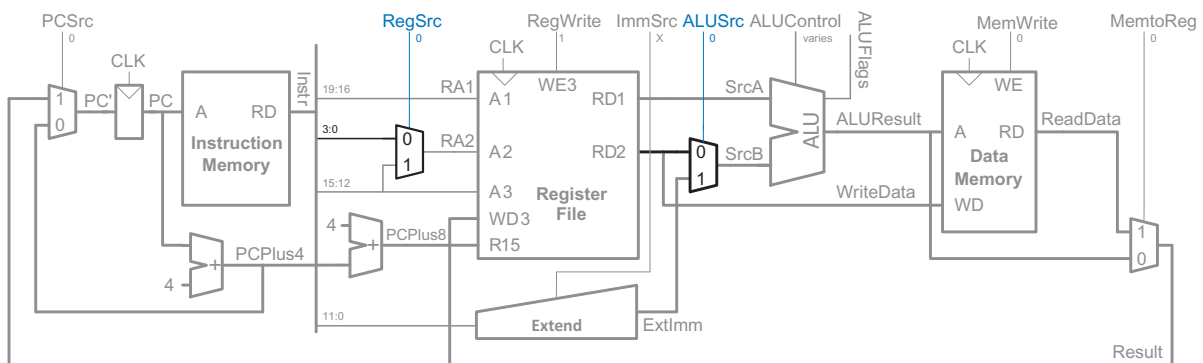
PCSrc
0
RegSrc
0
RegWrite
1
ImmSrc
X
ALUSrc
0
ALUControl
varies
ALUFlags
MemWrite
0
MemtoReg
0
CLK
CLK
CLK
1
0
PC'
PC
A
RD
Instruction Memory
Instr
19:16
3:0
15:12
0
1
RA1
RA2
A1
A2
A3
WD3
R15
WE3
RD1
RD2
Register File
0
1
SrcA
SrcB
ALU
ALUResult
A
RD
WE
Data Memory
WD
ReadData
WriteData
1
0
4
PCPlus8
PCPlus4
4
11:0
Extend
ExtImm
Result